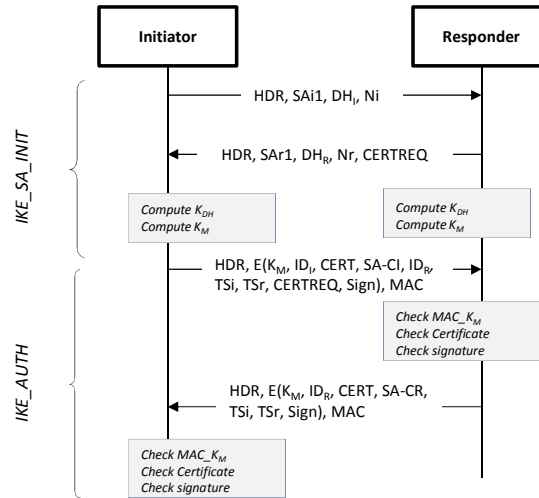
Initiator

Responder

IKE_SA_INIT

HDR, SAi1, $DH_I$, Ni

HDR, SAr1, $DH_R$, Nr, CERTREQ

*Compute $K_{DH}$*
*Compute $K_M$*

*Compute $K_{DH}$*
*Compute $K_M$*

IKE_AUTH

HDR, E($K_M$, $ID_I$, CERT, SA-CI, $ID_R$, TSi, TSr, CERTREQ, Sign), MAC

*Check MAC_$K_M$*
*Check Certificate*
*Check signature*

HDR, E($K_M$, $ID_R$, CERT, SA-CR, TSi, TSr, Sign), MAC

*Check MAC_$K_M$*
*Check Certificate*
*Check signature*